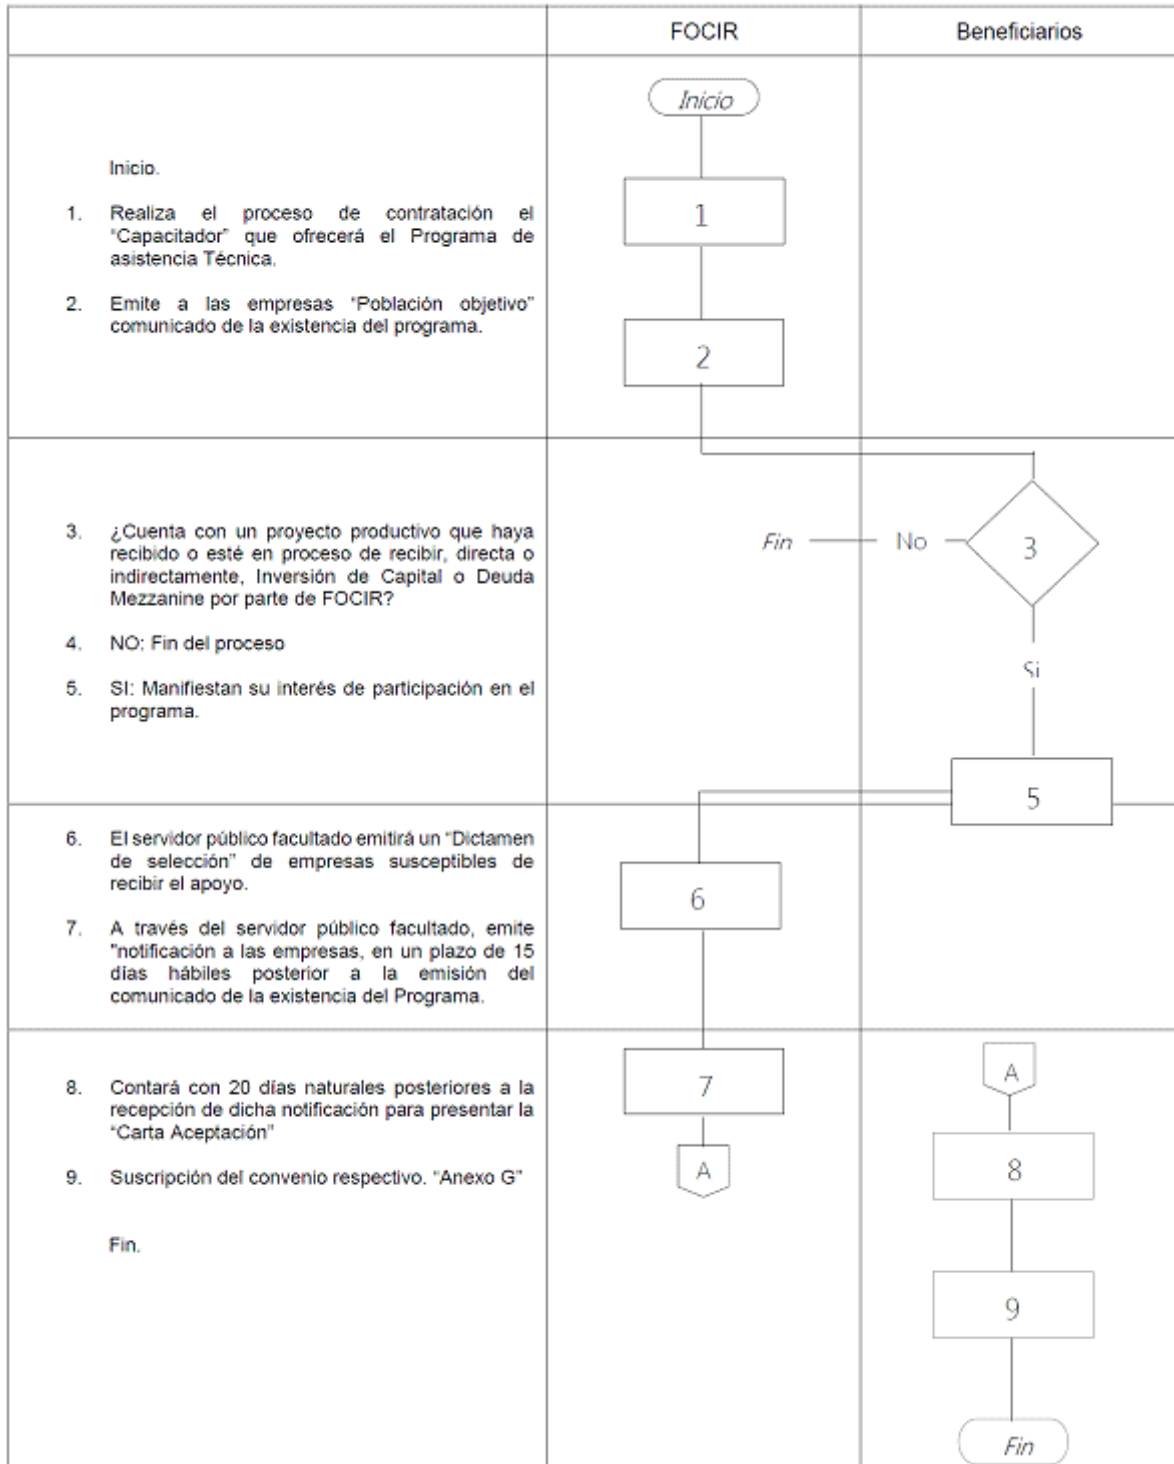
| | FOCIR | Beneficiarios |
|---|---|---|
| Inicio.<br><br>1. Realiza el proceso de contratación el "Capacitador" que ofrecerá el Programa de asistencia Técnica.<br><br>2. Emite a las empresas "Población objetivo" comunicado de la existencia del programa. | Inicio<br>1<br>2 | |
| 3. ¿Cuenta con un proyecto productivo que haya recibido o esté en proceso de recibir, directa o indirectamente, Inversión de Capital o Deuda Mezzanine por parte de FOCIR?<br><br>4. NO: Fin del proceso<br><br>5. SI: Manifiestan su interés de participación en el programa. | Fin | No<br>3<br>Si<br>5 |
| 6. El servidor público facultado emitirá un "Dictamen de selección" de empresas susceptibles de recibir el apoyo.<br><br>7. A través del servidor público facultado, emite "notificación a las empresas, en un plazo de 15 días hábiles posterior a la emisión del comunicado de la existencia del Programa. | 6 | |
| 8. Contará con 20 días naturales posteriores a la recepción de dicha notificación para presentar la "Carta Aceptación"<br><br>9. Suscripción del convenio respectivo. "Anexo G"<br><br>Fin. | 7<br>A | A<br>8<br>9<br>Fin |